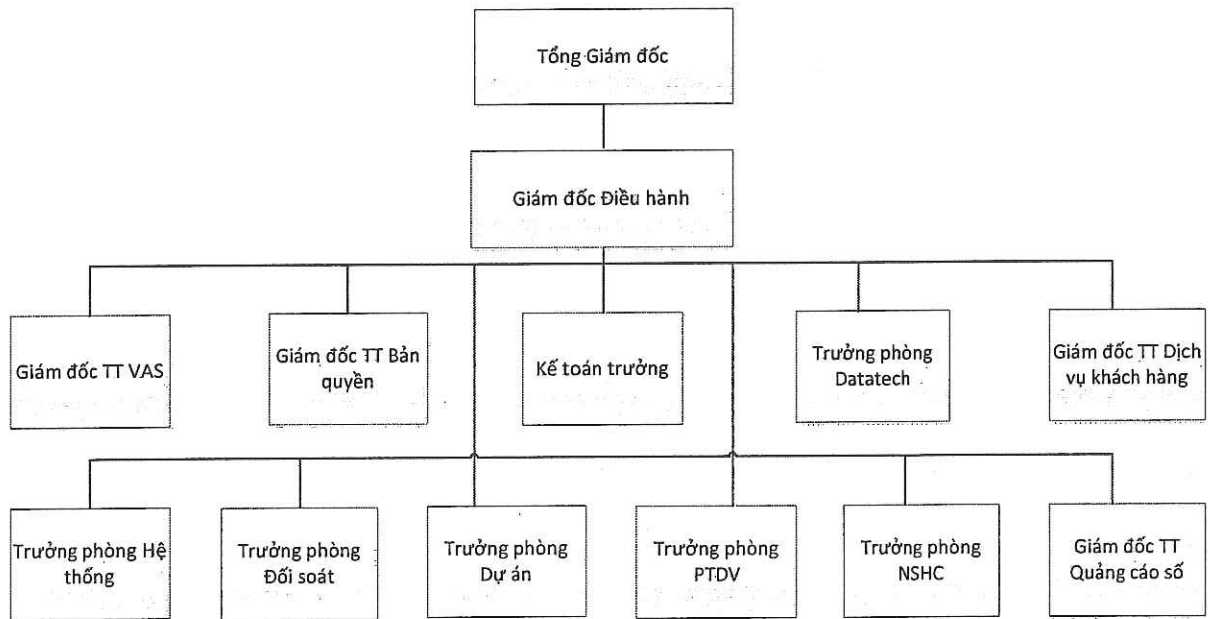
Tổng Giám đốc

Giám đốc Điều hành

Giám đốc TT VAS

Giám đốc TT Bản quyền

Kế toán trưởng

Trưởng phòng Datatech

Giám đốc TT Dịch vụ khách hàng

Trưởng phòng Hệ thống

Trưởng phòng Đối soát

Trưởng phòng Dự án

Trưởng phòng PTDV

Trưởng phòng NSHC

Giám đốc TT Quảng cáo số